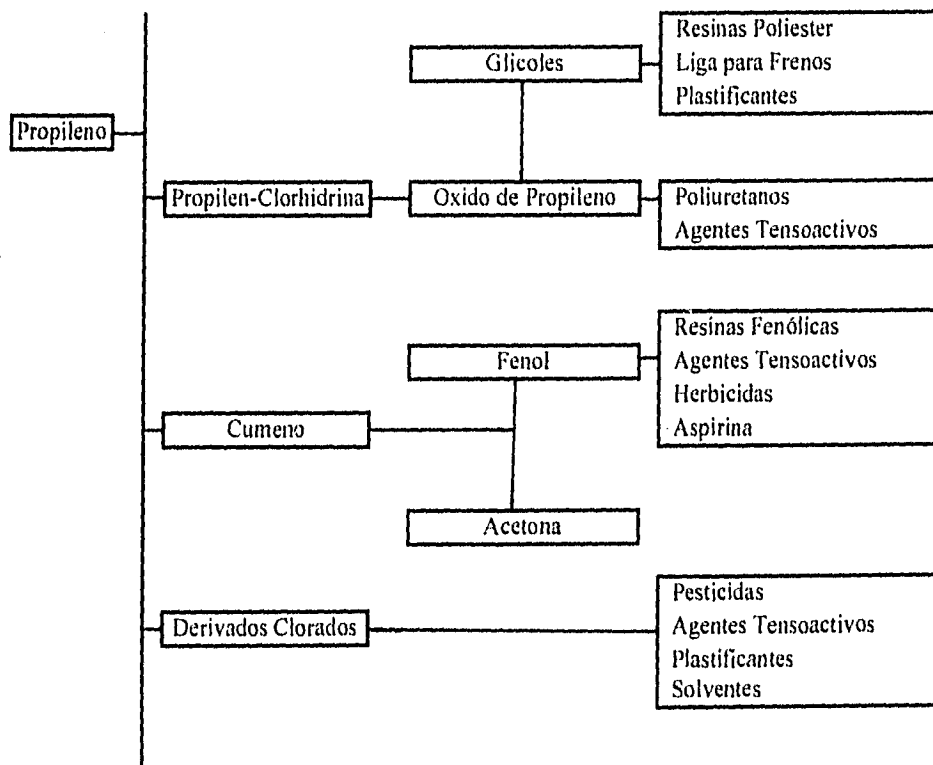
Propileno

Glicoles

Resinas Poliester
Liga para Frenos
Plastificantes

Propilen-Clorhidrina

Oxido de Propileno

Poliuretanos
Agentes Tensoactivos

Fenol

Resinas Fenólicas
Agentes Tensoactivos
Herbicidas
Aspirina

Cumeno

Acetona

Derivados Clorados

Pesticidas
Agentes Tensoactivos
Plastificantes
Solventes